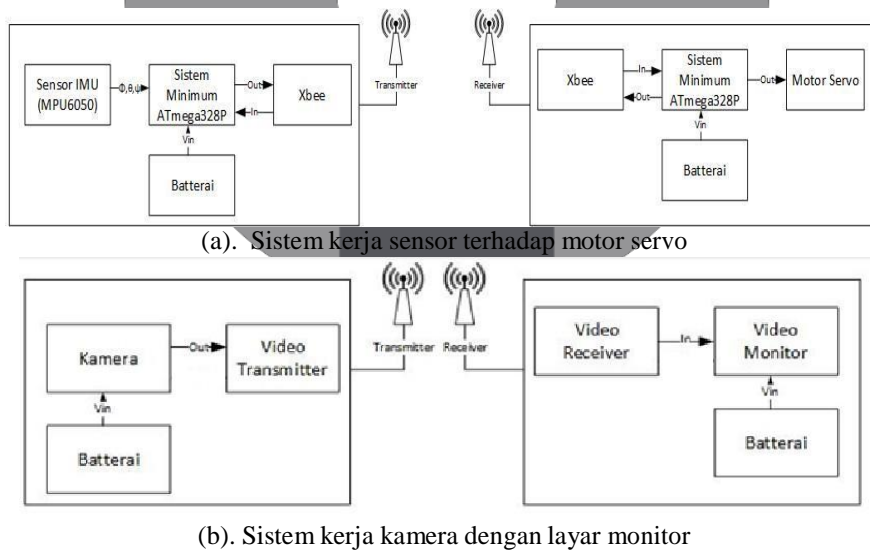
Sensor IMU (MPU6050)

$\Phi,\theta,\psi$

Sistem Minimum ATmega328P

Out

In

Xbee

Vin

Batterai

Transmitter

Receiver

Xbee

In

Out

Sistem Minimum ATmega328P

Out

Motor Servo

Vin

Batterai

(a). Sistem kerja sensor terhadap motor servo

Kamera

Out

Video Transmitter

Vin

Batterai

Transmitter

Receiver

Video Receiver

In

Video Monitor

Vin

Batterai

(b). Sistem kerja kamera dengan layar monitor